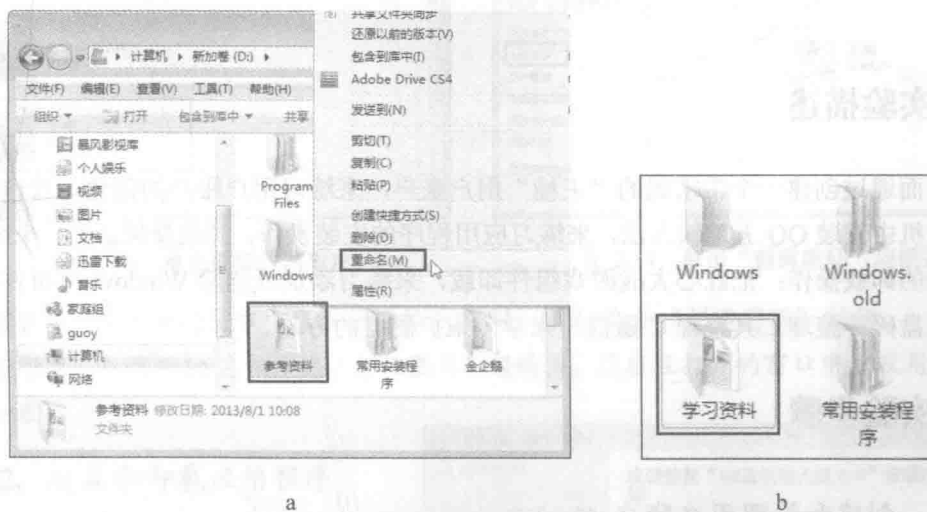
计算机 ▸ 新加卷 (D:) ▸

文件(F) 编辑(E) 查看(V) 工具(T) 帮助(H)

组织 ▾ 打开 包含到库中 ▾ 共享

暴风影视库
个人娱乐
视频
图片
文档
迅雷下载
音乐
家庭组
guoy
计算机
网络

Program Files
Windows
参考资料
常用安装程序
金企鹅

参考资料 修改日期: 2013/8/1 10:08
文件夹

共享文件夹同步
还原以前的版本(V)
包含到库中(I)
Adobe Drive CS4
发送到(N)
剪切(T)
复制(C)
粘贴(P)
创建快捷方式(S)
删除(D)
重命名(M)
属性(R)

a

Windows
Windows.old
学习资料
常用安装程序

b